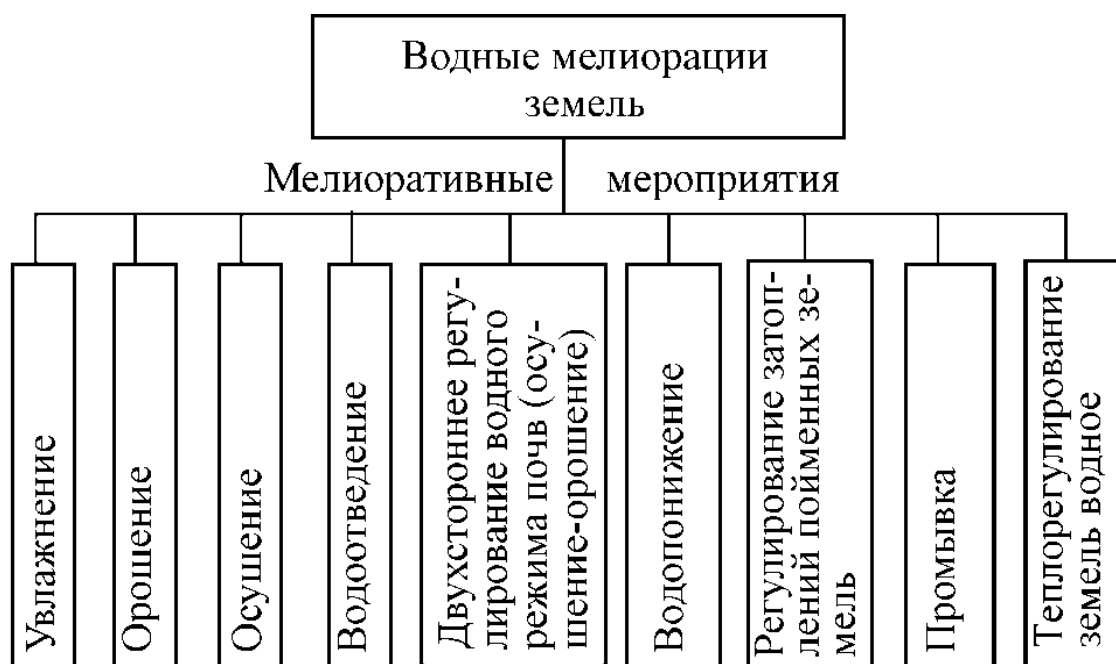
Водные мелиорации земель

Мелиоративные мероприятия

Увлажнение

Орошение

Осушение

Водоотведение

Двухстороннее регулирование водного режима почв (осушение-орошение)

Водопонижение

Регулирование затоплений пойменных земель

Промывка

Теплорегулирование земель водное